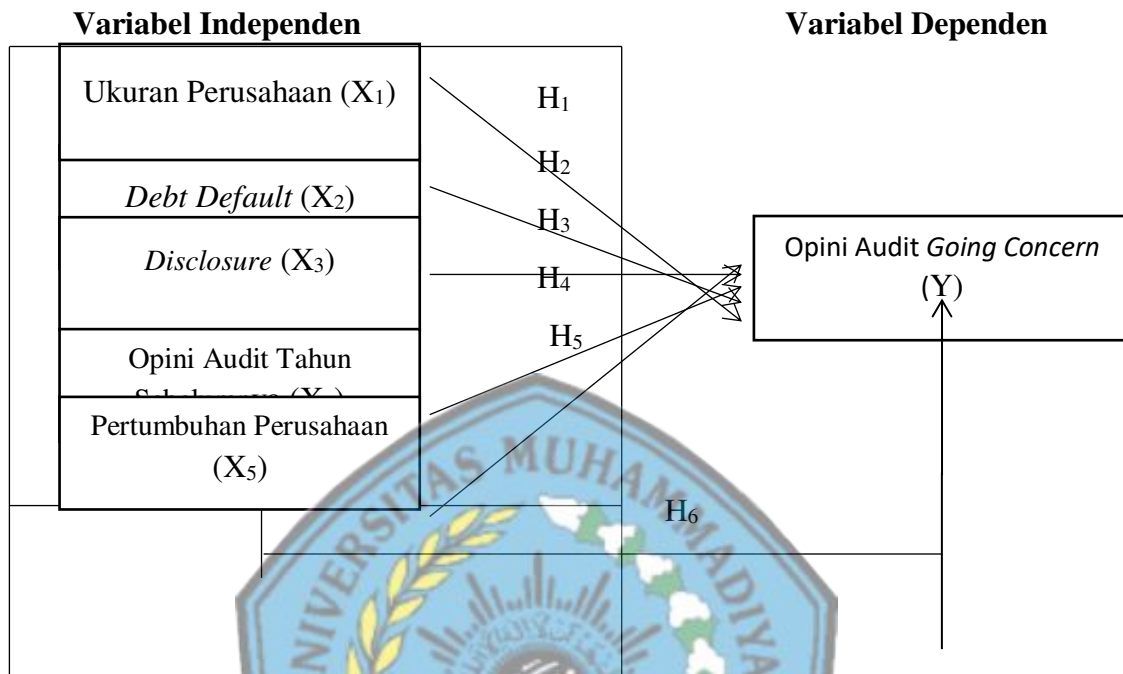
Variabel Independen

Variabel Dependen

Ukuran Perusahaan ($X_1$)

*Debt Default* ($X_2$)

*Disclosure* ($X_3$)

Opini Audit Tahun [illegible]

Pertumbuhan Perusahaan ($X_5$)

$H_1$

$H_2$

$H_3$

$H_4$

$H_5$

$H_6$

Opini Audit *Going Concern* (Y)

MUHAMMADIYA